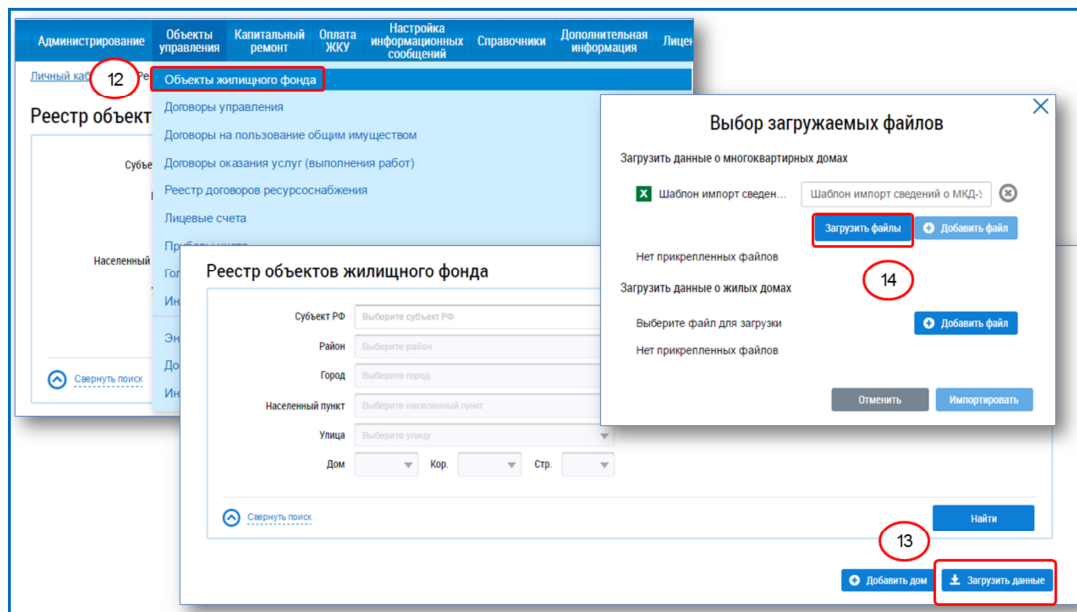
Администрирование | Объекты управления | Капитальный ремонт | Оплата ЖКУ | Настройка информационных сообщений | Справочники | Дополнительная информация | Лиц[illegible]

Личный каб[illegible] 12 Ре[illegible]

Объекты жилищного фонда
Договоры управления
Договоры на пользование общим имуществом
Договоры оказания услуг (выполнения работ)
Реестр договоров ресурсоснабжения
Лицевые счета
Пр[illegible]
Го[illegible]
Ин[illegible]
Эн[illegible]
До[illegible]
Ин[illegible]

Реестр объект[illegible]
Субъе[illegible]
Населенный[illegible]
Свернуть поиск

Реестр объектов жилищного фонда

Субъект РФ | Выберите субъект РФ
Район | Выберите район
Город | Выберите город
Населенный пункт | Выберите населенный пункт
Улица | Выберите улицу
Дом | Кор. | Стр.

Свернуть поиск
Найти

13

Добавить дом
Загрузить данные

Выбор загружаемых файлов

Загрузить данные о многоквартирных домах
Шаблон импорт сведен... | Шаблон импорт сведений о МКД-\
Загрузить файлы | Добавить файл
Нет прикрепленных файлов

14

Загрузить данные о жилых домах
Выберите файл для загрузки | Добавить файл
Нет прикрепленных файлов

Отменить | Импортировать